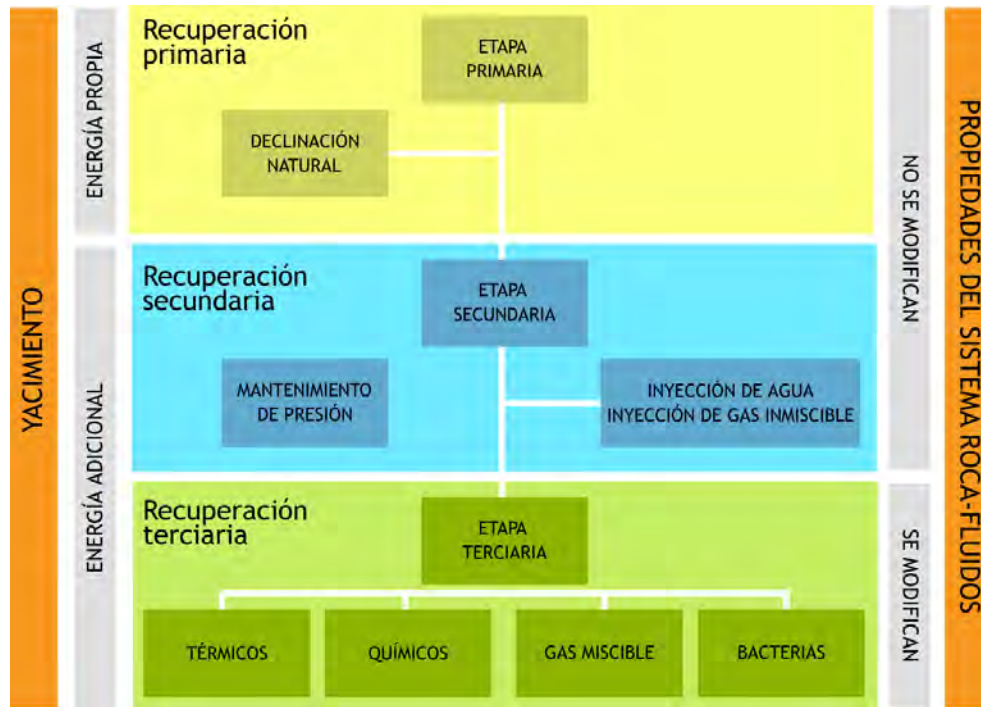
YACIMIENTO

ENERGÍA PROPIA

Recuperación primaria

ETAPA PRIMARIA

DECLINACIÓN NATURAL

ENERGÍA ADICIONAL

Recuperación secundaria

ETAPA SECUNDARIA

MANTENIMIENTO DE PRESIÓN

INYECCIÓN DE AGUA
INYECCIÓN DE GAS INMISCIBLE

Recuperación terciaria

ETAPA TERCIARIA

TÉRMICOS

QUÍMICOS

GAS MISCIBLE

BACTERIAS

NO SE MODIFICAN

SE MODIFICAN

PROPIEDADES DEL SISTEMA ROCA-FLUIDOS